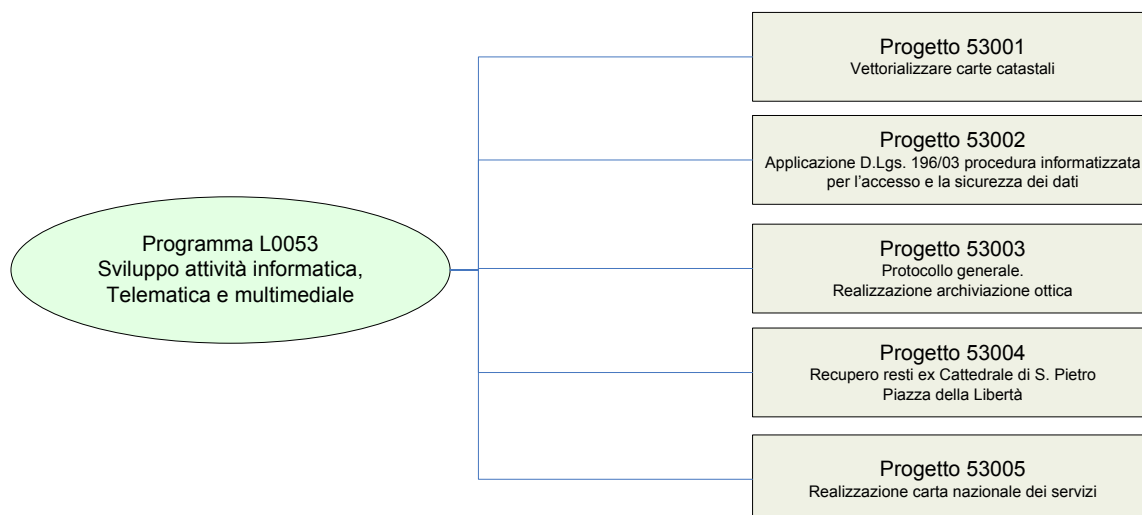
Programma L0053
Sviluppo attività informatica,
Telematica e multimediale

Progetto 53001
Vettorializzare carte catastali

Progetto 53002
Applicazione D.Lgs. 196/03 procedura informatizzata per l'accesso e la sicurezza dei dati

Progetto 53003
Protocollo generale.
Realizzazione archiviazione ottica

Progetto 53004
Recupero resti ex Cattedrale di S. Pietro
Piazza della Libertà

Progetto 53005
Realizzazione carta nazionale dei servizi